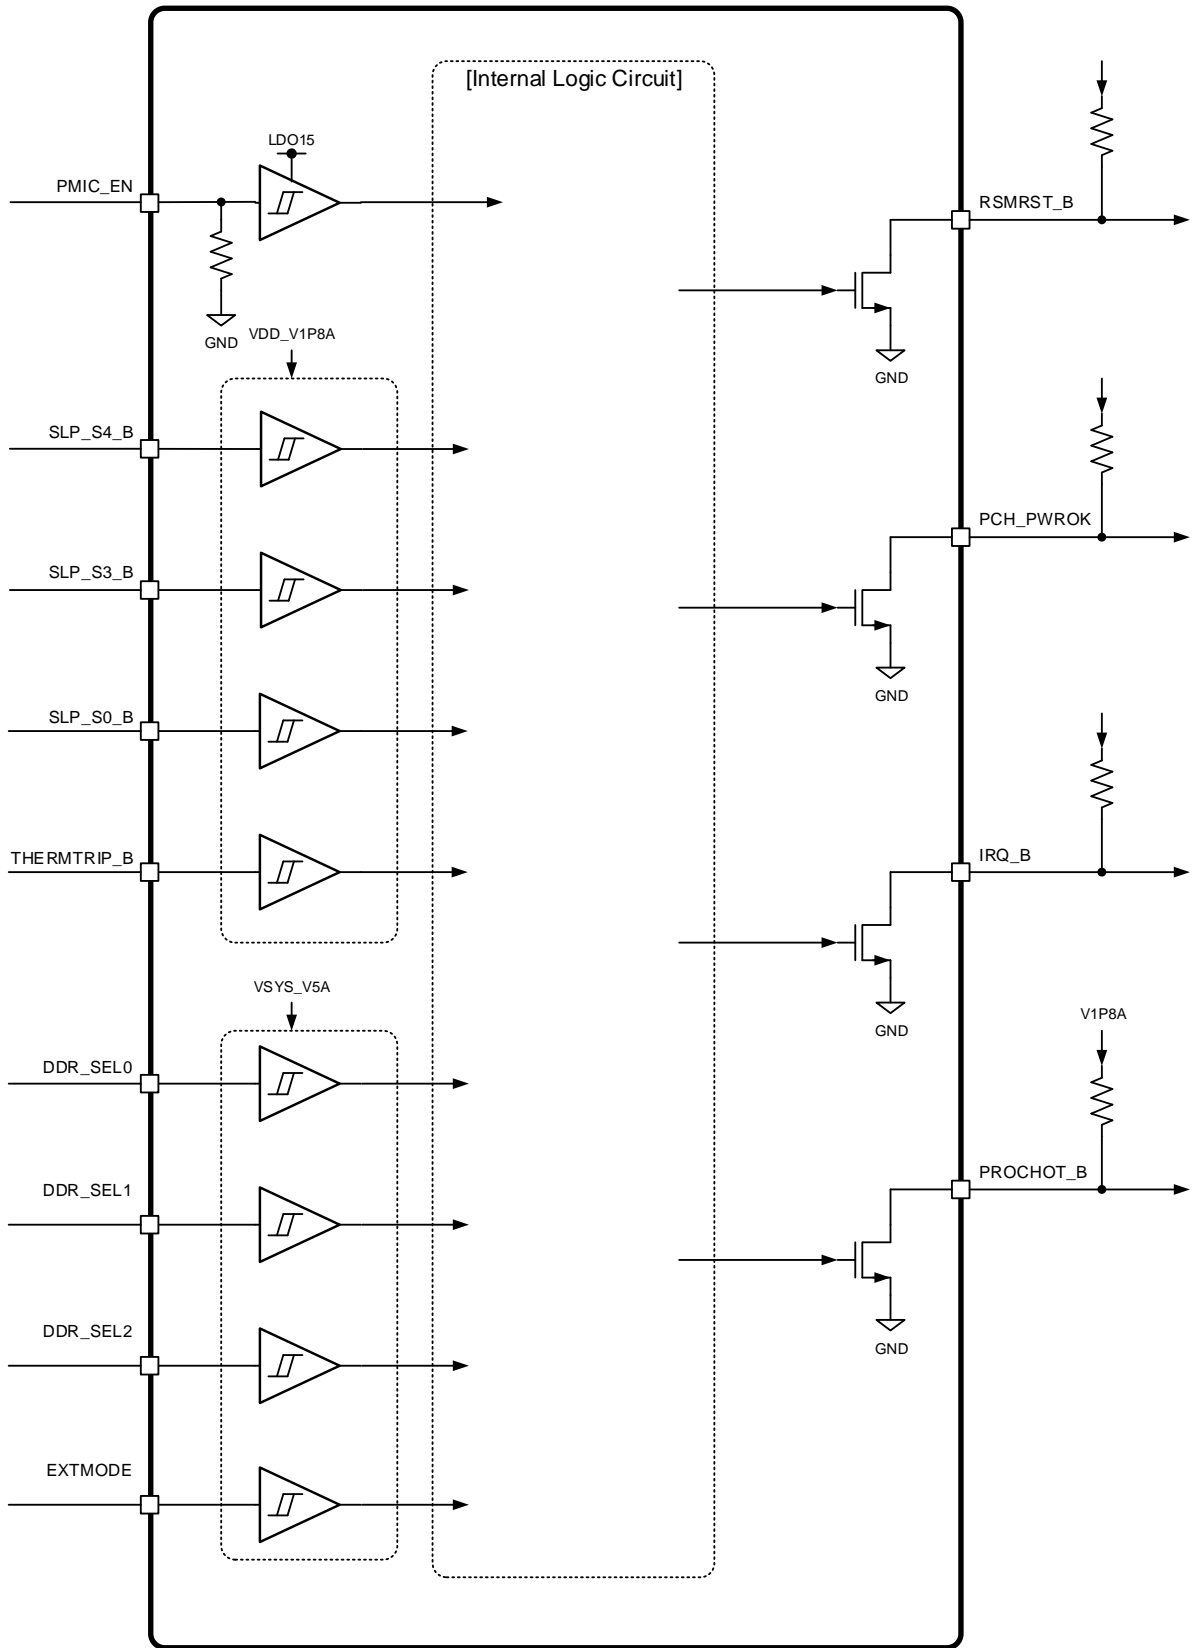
[Internal Logic Circuit]

LDO15

PMIC_EN

GND

VDD_V1P8A

SLP_S4_B

SLP_S3_B

SLP_S0_B

THERMTRIP_B

VSYS_V5A

DDR_SEL0

DDR_SEL1

DDR_SEL2

EXTMODE

RSMRST_B

GND

PCH_PWROK

GND

IRQ_B

GND

V1P8A

PROCHOT_B

GND